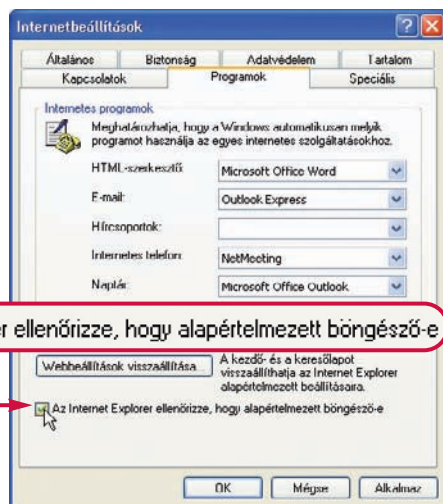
Internetbeállítások

Általános | Biztonság | Adatvédelem | Tartalom
Kapcsolatok | Programok | Speciális

Internetes programok

Meghatározhatja, hogy a Windows automatikusan melyik programot használja az egyes internetes szolgáltatásokhoz.

HTML-szerkesztő: Microsoft Office Word
E-mail: Outlook Express
Hírcsoportok:
Internetes telefon: NetMeeting
Naptár: Microsoft Office Outlook

er ellenőrizze, hogy alapértelmezett böngésző-e

Webbeállítások visszaállítása

A kezdő- és a keresőlapot visszaállíthatja az Internet Explorer alapértelmezett beállításaira.

Az Internet Explorer ellenőrizze, hogy alapértelmezett böngésző-e

OK | Mégse | Alkalmaz